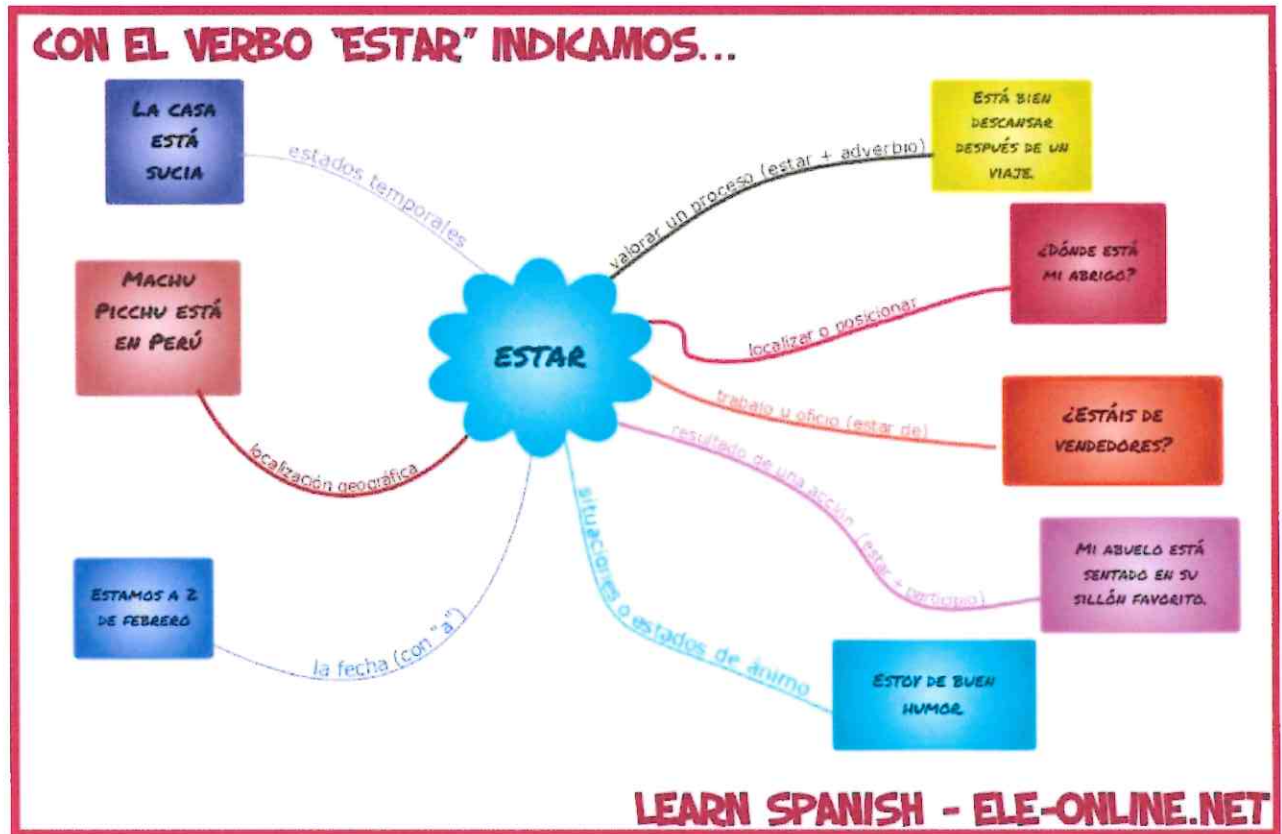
CON EL VERBO "ESTAR" INDICAMOS...

LA CASA ESTÁ SUCIA

estados temporales

MACHU PICCHU ESTÁ EN PERÚ

localización geográfica

ESTAMOS A 2 DE FEBRERO

la fecha (con "a")

ESTAR

valorar un proceso (estar + adverbio)

ESTÁ BIEN DESCANSAR DESPUÉS DE UN VIAJE.

localizar o posicionar

¿DÓNDE ESTÁ MI ABRIGO?

trabajo u oficio (estar de)

¿ESTÁIS DE VENDEDORES?

resultado de una acción (estar + participio)

MI ABUELO ESTÁ SENTADO EN SU SILLÓN FAVORITO.

situaciones o estados de ánimo

ESTOY DE BUEN HUMOR

LEARN SPANISH - ELE-ONLINE.NET